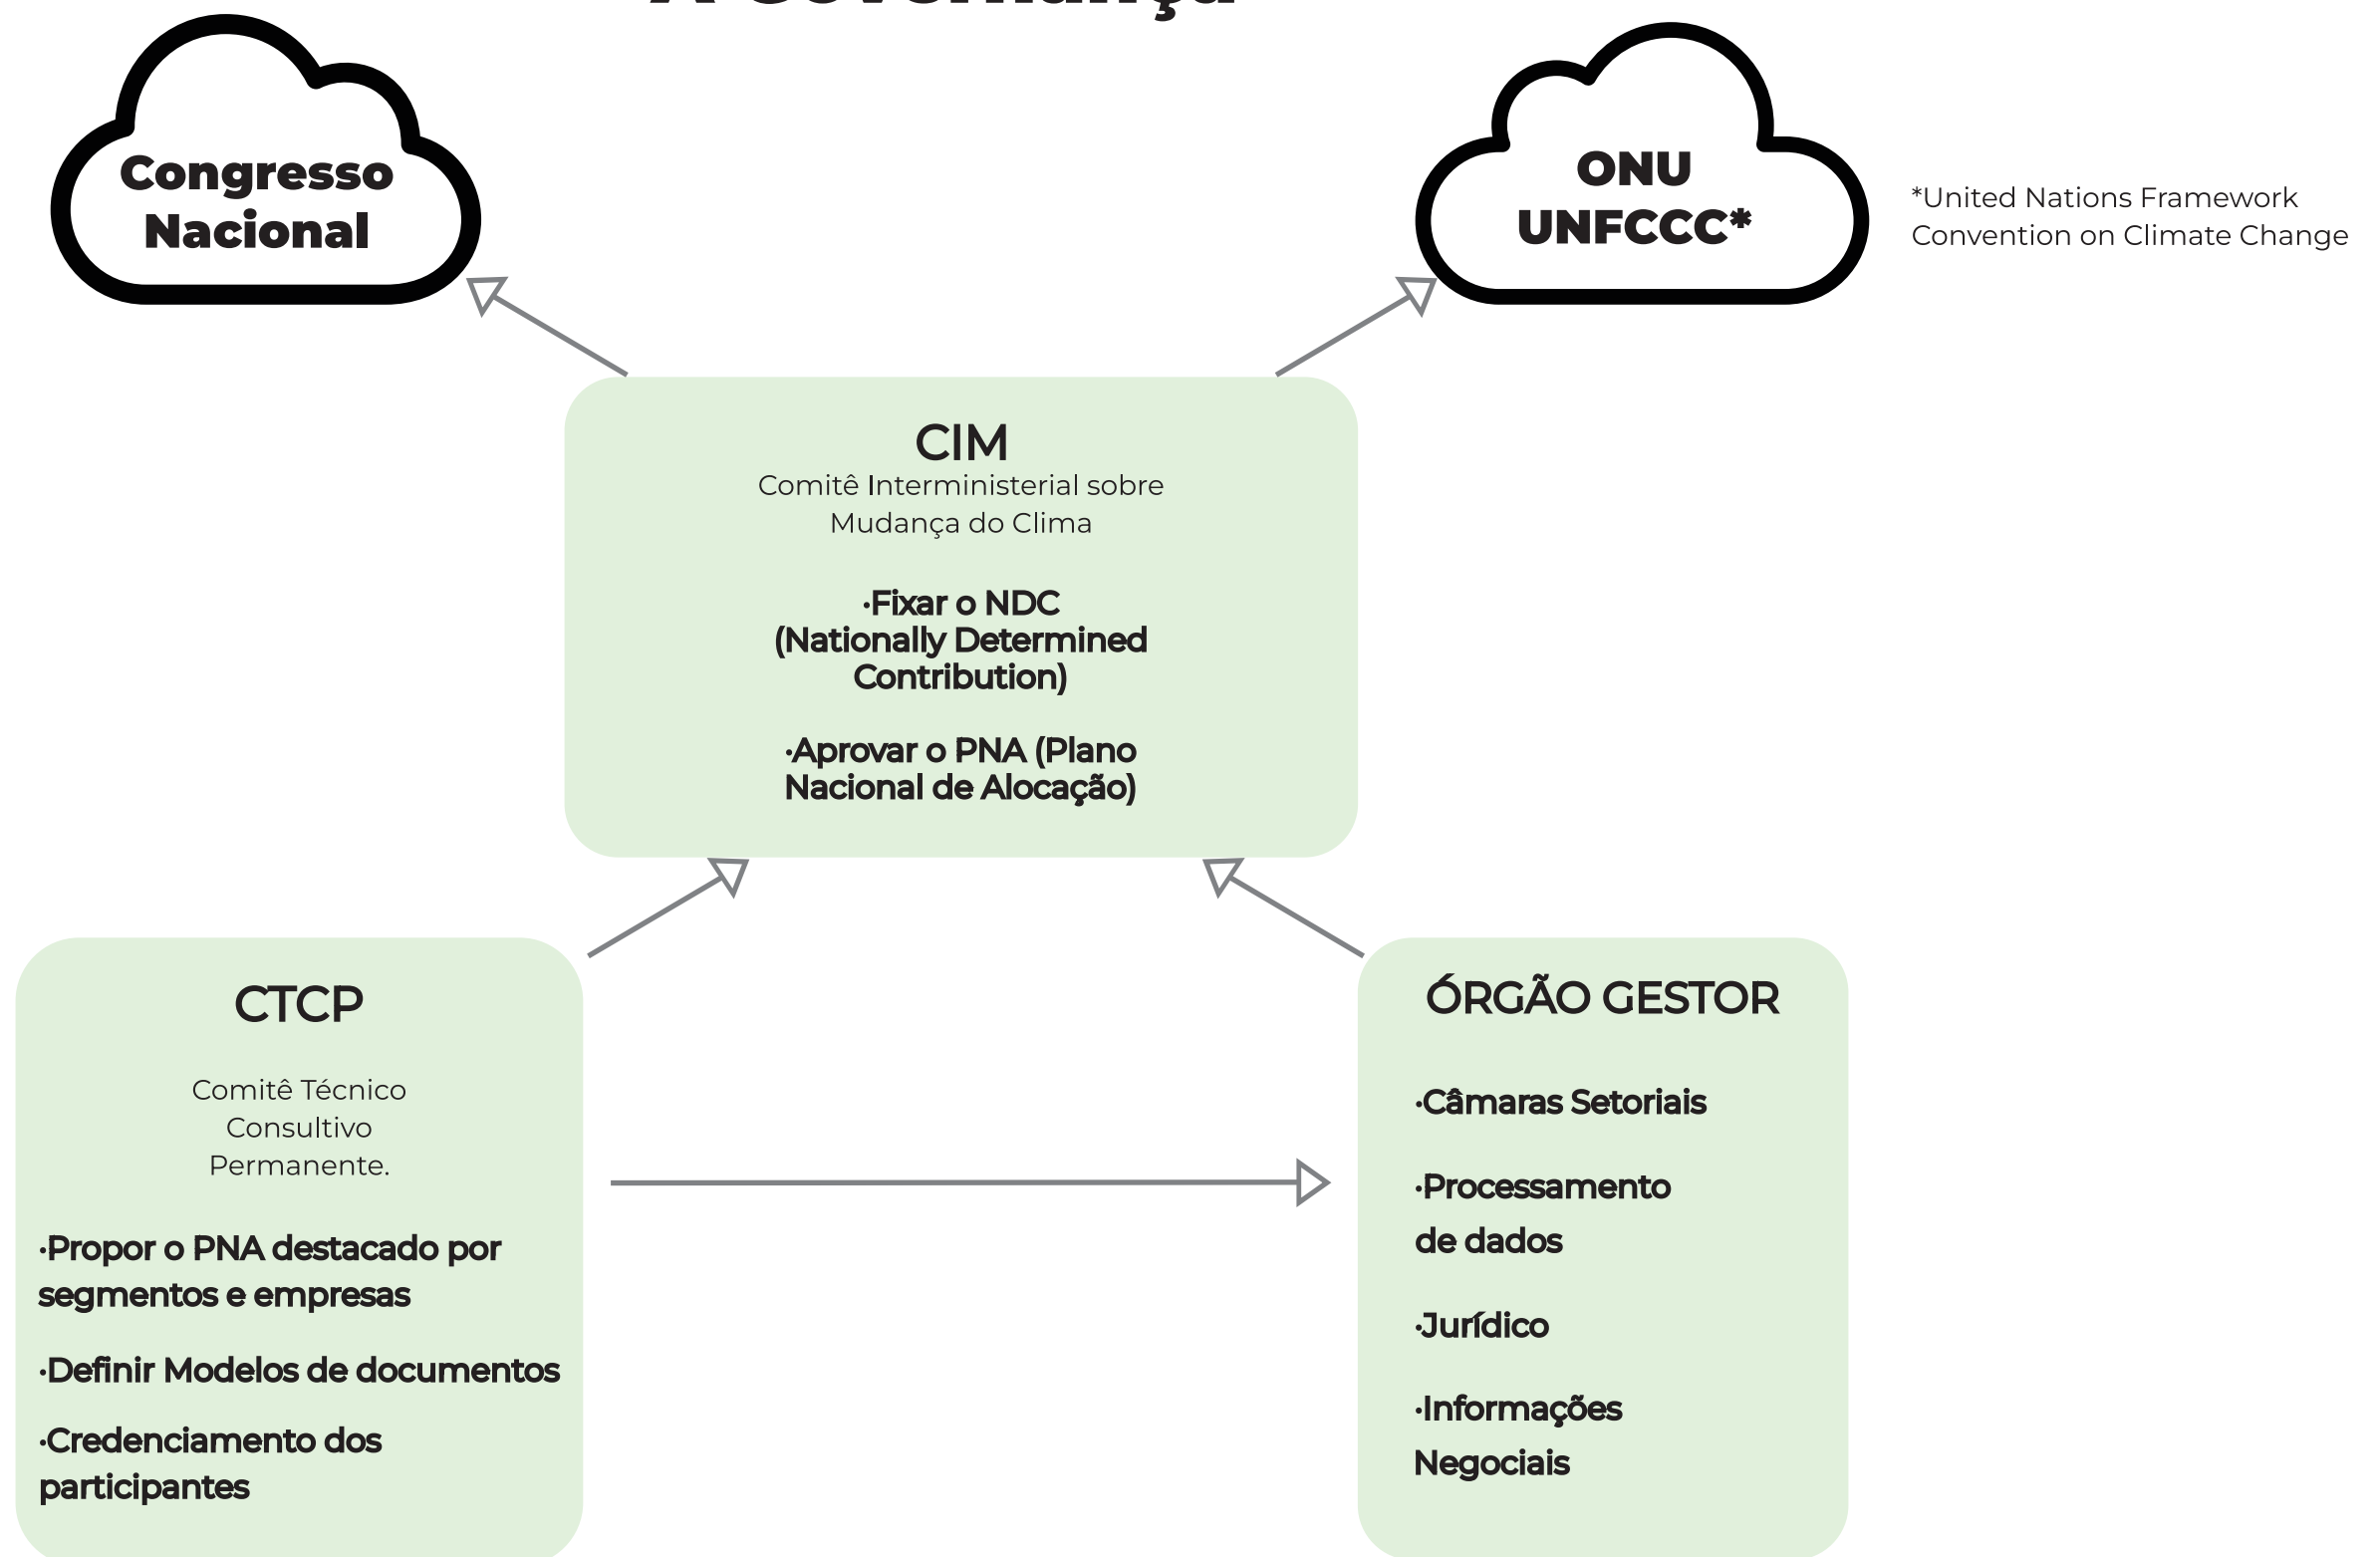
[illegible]

Congresso Nacional

ONU UNFCCC*

*United Nations Framework Convention on Climate Change

CIM
Comitê Interministerial sobre Mudança do Clima

·Fixar o NDC (Nationally Determined Contribution)

·Aprovar o PNA (Plano Nacional de Alocação)

CTCP

Comitê Técnico Consultivo Permanente.

·Propor o PNA destacado por segmentos e empresas

·Definir Modelos de documentos

·Credenciamento dos participantes

ÓRGÃO GESTOR

·Câmaras Setoriais

·Processamento de dados

·Jurídico

·Informações Negociais